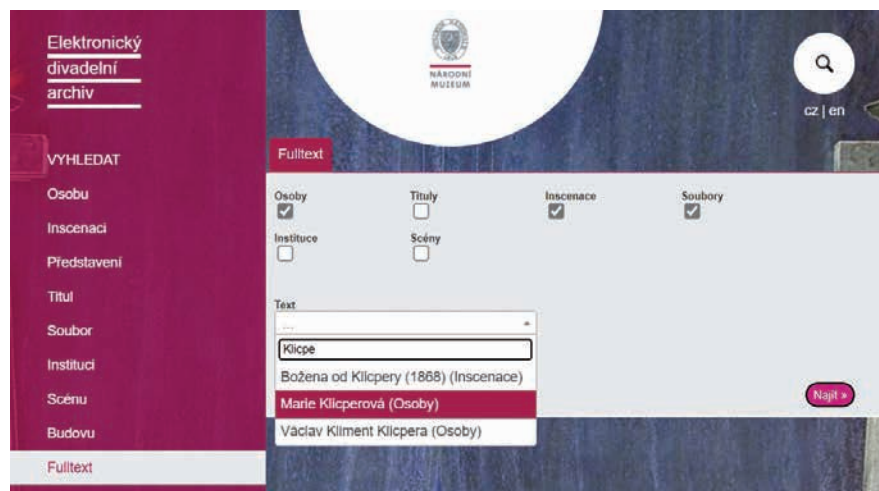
Elektronický divadelní archiv

NÁRODNÍ MUZEUM

cz | en

VYHLEDAT
Osobu
Inscenaci
Představení
Titul
Soubor
Instituci
Scénu
Budovu
Fulltext

Fulltext

Osoby
Tituly
Inscenace
Soubory
Instituce
Scény

Text
...
Klicpe
Božena od Klicpery (1868) (Inscenace)
Marie Klicperová (Osoby)
Václav Kliment Klicpera (Osoby)

Najít »